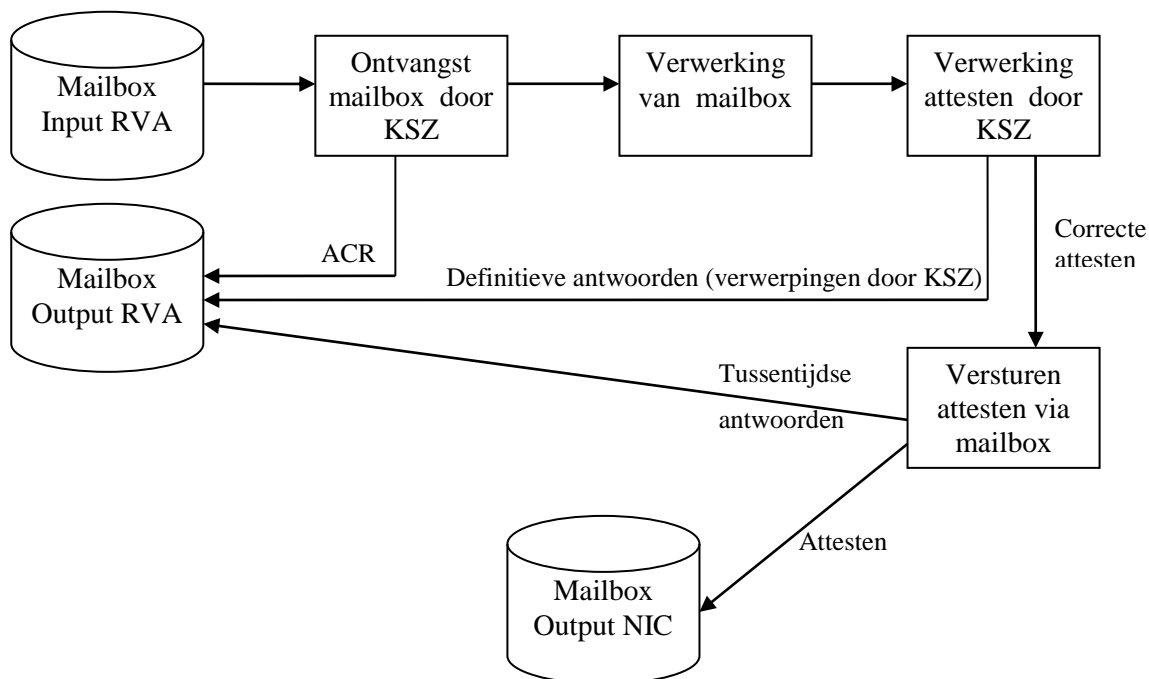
Mailbox Input RVA

Ontvangst mailbox door KSZ

Verwerking van mailbox

Verwerking attesten door KSZ

Mailbox Output RVA

ACR

Definitieve antwoorden (verwerpingen door KSZ)

Correcte attesten

Tussentijdse antwoorden

Versturen attesten via mailbox

Attesten

Mailbox Output NIC